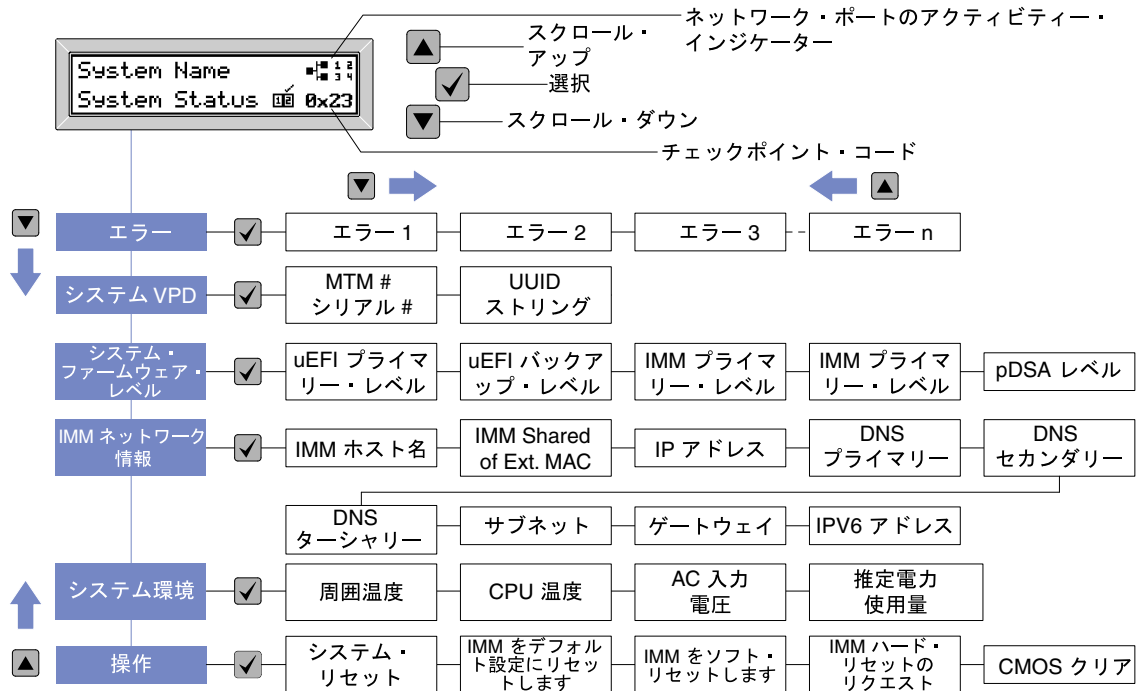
System Name
System Status 0x23

スクロール・アップ
選択
スクロール・ダウン
ネットワーク・ポートのアクティビティー・インジケーター
チェックポイント・コード

エラー
エラー 1
エラー 2
エラー 3
エラー n

システム VPD
MTM # シリアル #
UUID ストリング

システム・ファームウェア・レベル
uEFI プライマリー・レベル
uEFI バックアップ・レベル
IMM プライマリー・レベル
IMM プライマリー・レベル
pDSA レベル

IMM ネットワーク情報
IMM ホスト名
IMM Shared of Ext. MAC
IP アドレス
DNS プライマリー
DNS セカンダリー
DNS ターシャリー
サブネット
ゲートウェイ
IPV6 アドレス

システム環境
周囲温度
CPU 温度
AC 入力電圧
推定電力使用量

操作
システム・リセット
IMM をデフォルト設定にリセットします
IMM をソフト・リセットします
IMM ハード・リセットのリクエスト
CMOS クリア